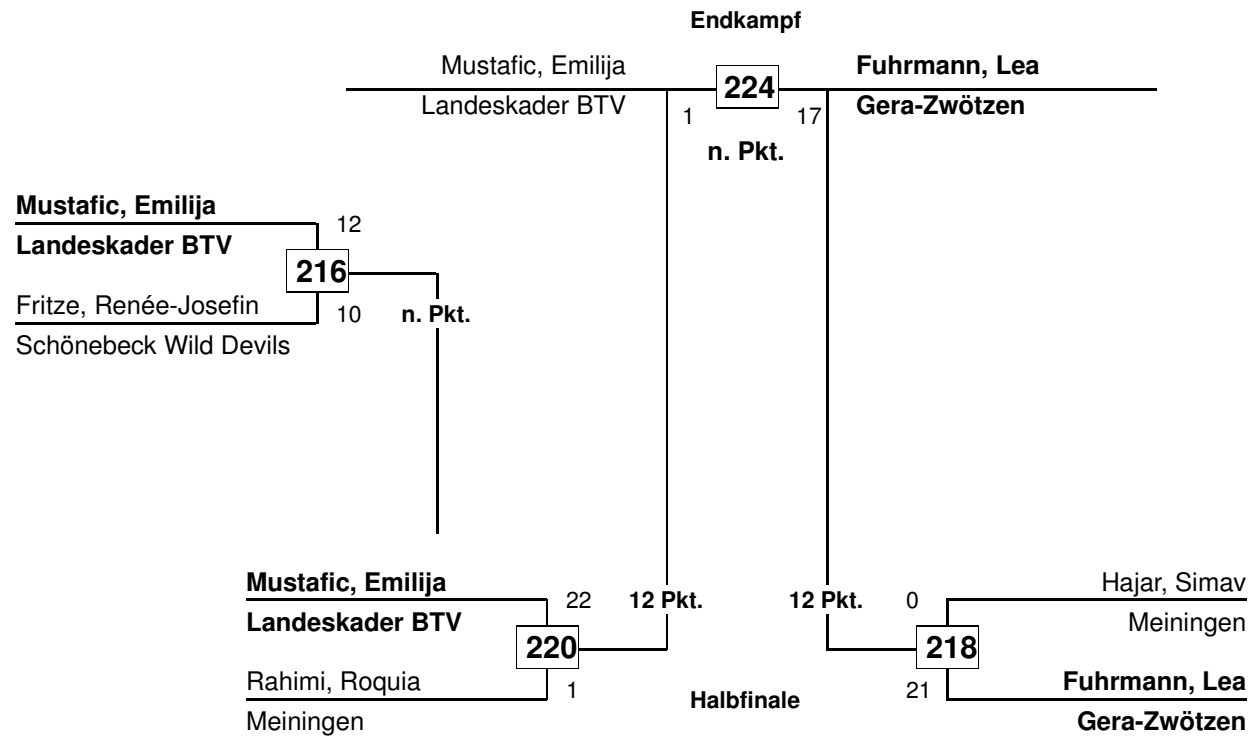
Endkampf

Mustafic, Emilija
Landeskader BTV
1
224
17
Fuhrmann, Lea
Gera-Zwötzen
n. Pkt.

Mustafic, Emilija
Landeskader BTV
12
216
Fritze, Renée-Josefin
Schönebeck Wild Devils
10
n. Pkt.

Mustafic, Emilija
Landeskader BTV
22
220
Rahimi, Roquia
Meiningen
1
12 Pkt.

12 Pkt.
0
Hajar, Simav
Meiningen
218
21
Fuhrmann, Lea
Gera-Zwötzen

Halbfinale